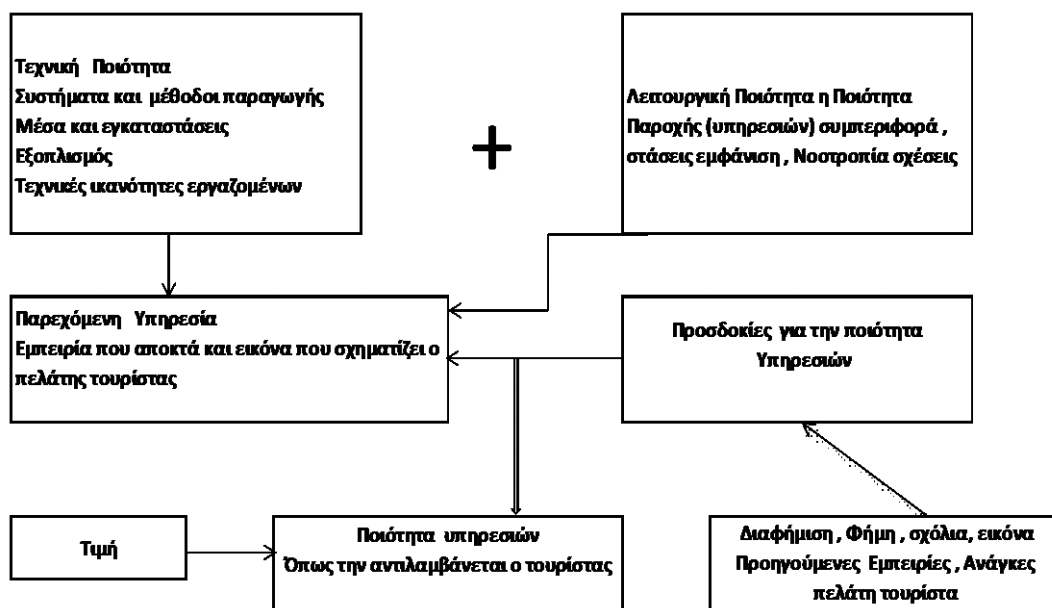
Τεχνική Ποιότητα
Συστήματα και μέθοδοι παραγωγής
Μέσα και εγκαταστάσεις
Εξοπλισμός
Τεχνικές ικανότητες εργαζομένων

+

Λειτουργική Ποιότητα η Ποιότητα Παροχής (υπηρεσιών) συμπεριφορά , στάσεις εμφάνιση , Νοοτροπία σχέσεις

Παρεχόμενη Υπηρεσία
Εμπειρία που αποκτά και εικόνα που σχηματίζει ο πελάτης τουρίστας

Προσδοκίες για την ποιότητα Υπηρεσιών

Τιμή

Ποιότητα υπηρεσιών
Όπως την αντιλαμβάνεται ο τουρίστας

Διαφήμιση , Φήμη , σχόλια, εικόνα Προηγούμενες Εμπειρίες , Ανάγκες πελάτη τουρίστα